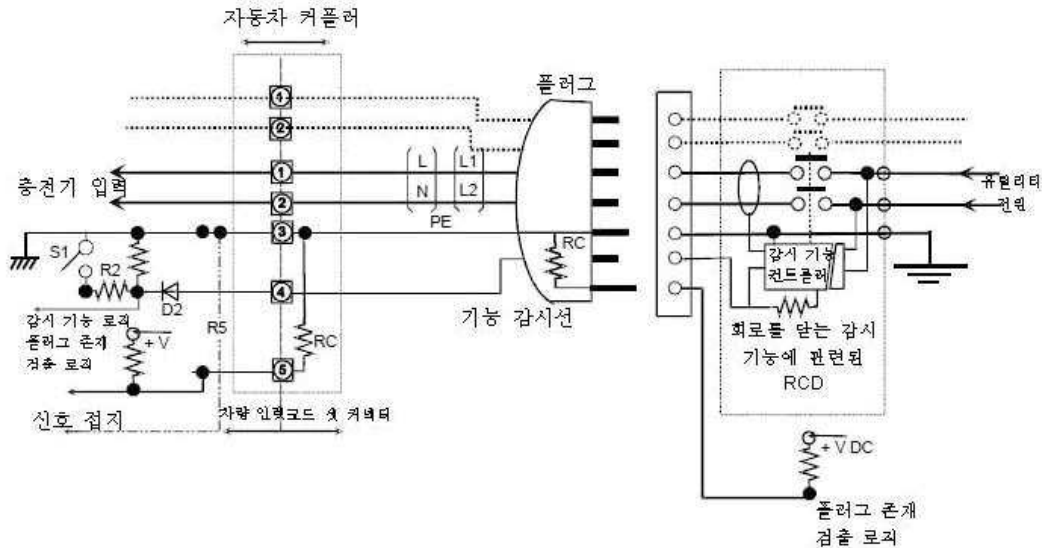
자동차 커플러

플러그

①
②
①
②
③
④
⑤

충전기 입력

L
N
L1
L2
PE

RC

S1
R2
D2
R5
RC
+V

감시 기능 로직
플러그 존재
검출 로직

신호 접지

차량 인렛코드 및 커넥터

기능 감시선

유틸리티
전원

감시 기능
컨트롤러

회로를 닫는 감시
기능에 관련된
RCD

+V DC

플러그 존재
검출 로직